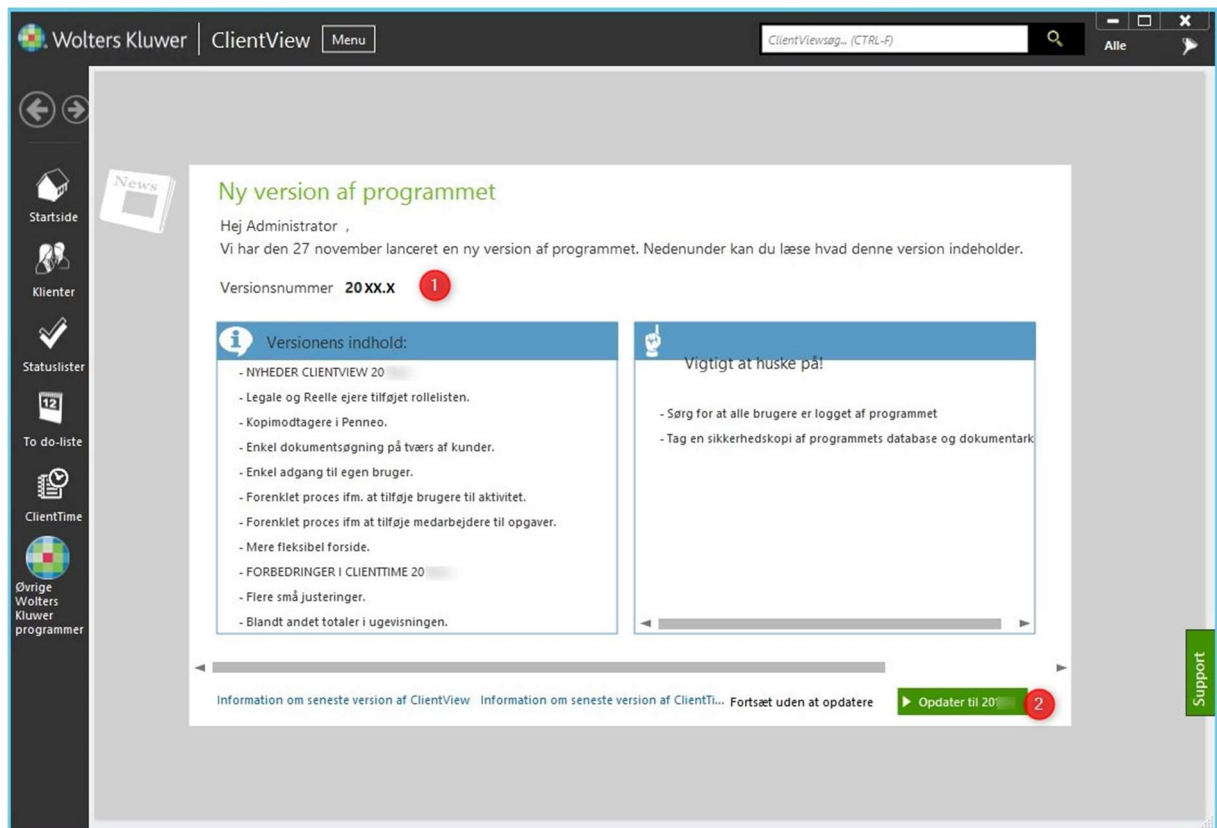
Wolters Kluwer | ClientView Menu

ClientViewsøg... (CTRL-F)

Alle

Startside

Klienter

Statuslister

12

To do-liste

ClientTime

Øvrige Wolters Kluwer programmer

News

Ny version af programmet

Hej Administrator ,

Vi har den 27 november lanceret en ny version af programmet. Nedenunder kan du læse hvad denne version indeholder.

Versionsnummer 20XX.X

1

Versionens indhold:

- NYHEDER CLIENTVIEW 20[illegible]
- Legale og Reelle ejere tilføjet rollelisten.
- Kopimodtagere i Penneo.
- Enkel dokumentsøgning på tværs af kunder.
- Enkel adgang til egen bruger.
- Forenklet proces ifm. at tilføje brugere til aktivitet.
- Forenklet proces ifm at tilføje medarbejdere til opgaver.
- Mere fleksibel forside.
- FORBEDRINGER I CLIENTTIME 20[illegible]
- Flere små justeringer.
- Blandt andet totaler i ugevisningen.

Vigtigt at huske på!

- Sørg for at alle brugere er logget af programmet
- Tag en sikkerhedskopi af programmets database og dokumentark

Information om seneste version af ClientView Information om seneste version af ClientTi... Fortsæt uden at opdatere

Opdater til 20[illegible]

2

Support